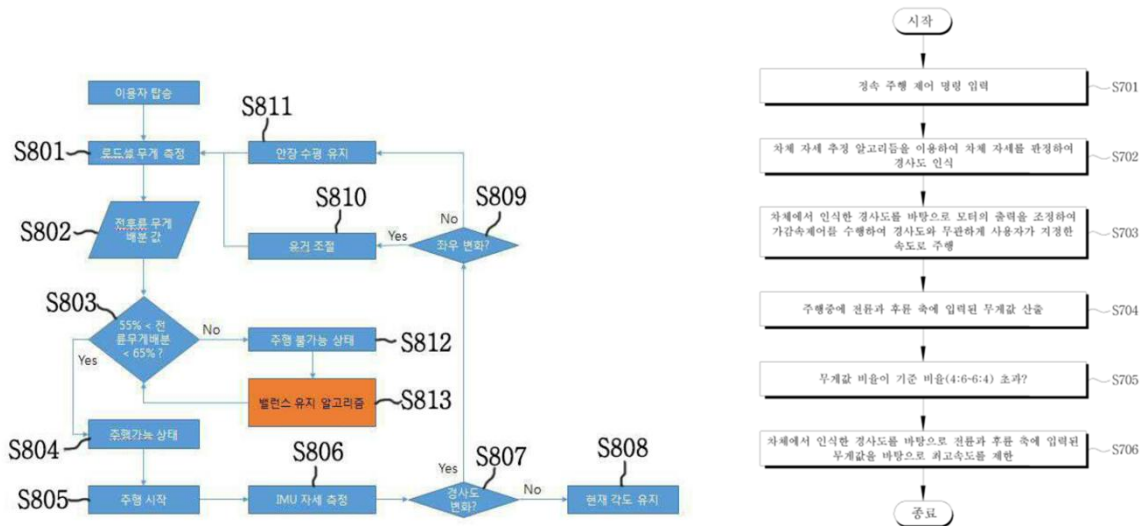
이용자 탑승

S811

S801 로드셀 무게 측정

안장 수평 유지

S810

S809

No

S802 전후륜 무게 배분 값

유거 조절

Yes

좌우 변화?

S803

55% < 전륜무게배분 < 65%?

No

주행 불가능 상태 S812

Yes

밸런스 유지 알고리즘 S813

S804 주행가능 상태

S806

S807

S808

Yes

S805 주행 시작

IMU 자세 측정

경사도 변화?

No

현재 각도 유지

시작

정속 주행 제어 명령 입력 S701

차체 자세 추정 알고리즘을 이용하여 차체 자세를 판정하여 경사도 인식 S702

차체에서 인식한 경사도를 바탕으로 모터의 출력을 조정하여 가감속제어를 수행하여 경사도와 무관하게 사용자가 지정한 속도로 주행 S703

주행중에 전륜과 후륜 축에 입력된 무게값 산출 S704

무게값 비율이 기준 비율(4:6-6:4) 초과? S705

차체에서 인식한 경사도를 바탕으로 전륜과 후륜 축에 입력된 무게값을 바탕으로 최고속도를 제한 S706

종료